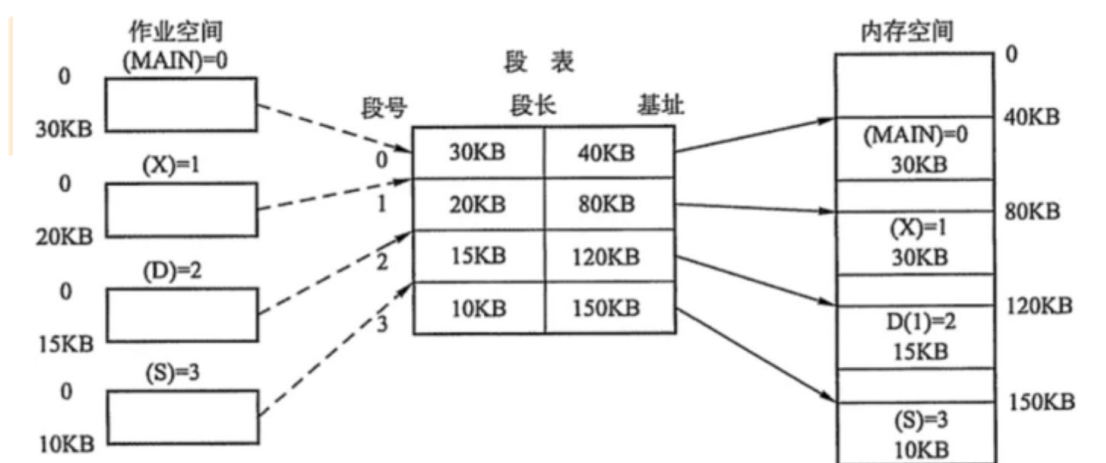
作业空间
(MAIN)=0
0
30KB
(X)=1
0
20KB
(D)=2
0
15KB
(S)=3
0
10KB

段 表

| 段号 | 段长 | 基址 |
|---|---|---|
| 0 | 30KB | 40KB |
| 1 | 20KB | 80KB |
| 2 | 15KB | 120KB |
| 3 | 10KB | 150KB |

内存空间
0
(MAIN)=0
30KB
40KB
(X)=1
30KB
80KB
D(1)=2
15KB
120KB
(S)=3
10KB
150KB